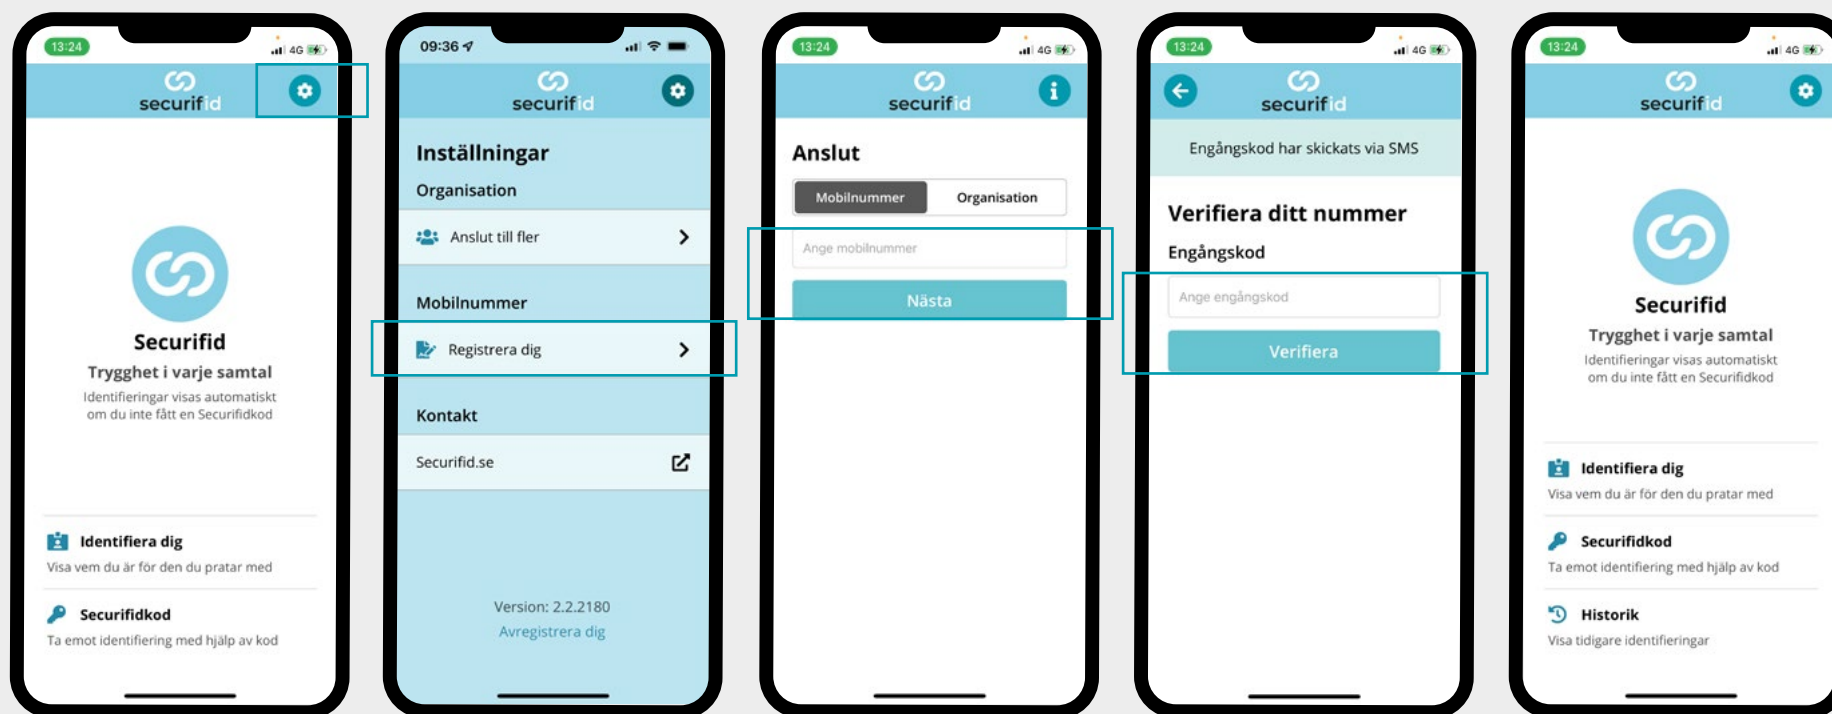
13:24 4G

securifid

Securifid
Trygghet i varje samtal
Identifieringar visas automatiskt om du inte fått en Securifidkod

Identifiera dig
Visa vem du är för den du pratar med

Securifidkod
Ta emot identifiering med hjälp av kod

09:36

securifid

Inställningar
Organisation

Anslut till fler

Mobilnummer

Registrera dig

Kontakt

Securifid.se

Version: 2.2.2180
Avregistrera dig

13:24 4G

securifid

Anslut

Mobilnummer | Organisation

Ange mobilnummer

Nästa

13:24 4G

securifid

Engångskod har skickats via SMS

Verifiera ditt nummer
Engångskod

Ange engångskod

Verifiera

13:24 4G

securifid

Securifid
Trygghet i varje samtal
Identifieringar visas automatiskt om du inte fått en Securifidkod

Identifiera dig
Visa vem du är för den du pratar med

Securifidkod
Ta emot identifiering med hjälp av kod

Historik
Visa tidigare identifieringar